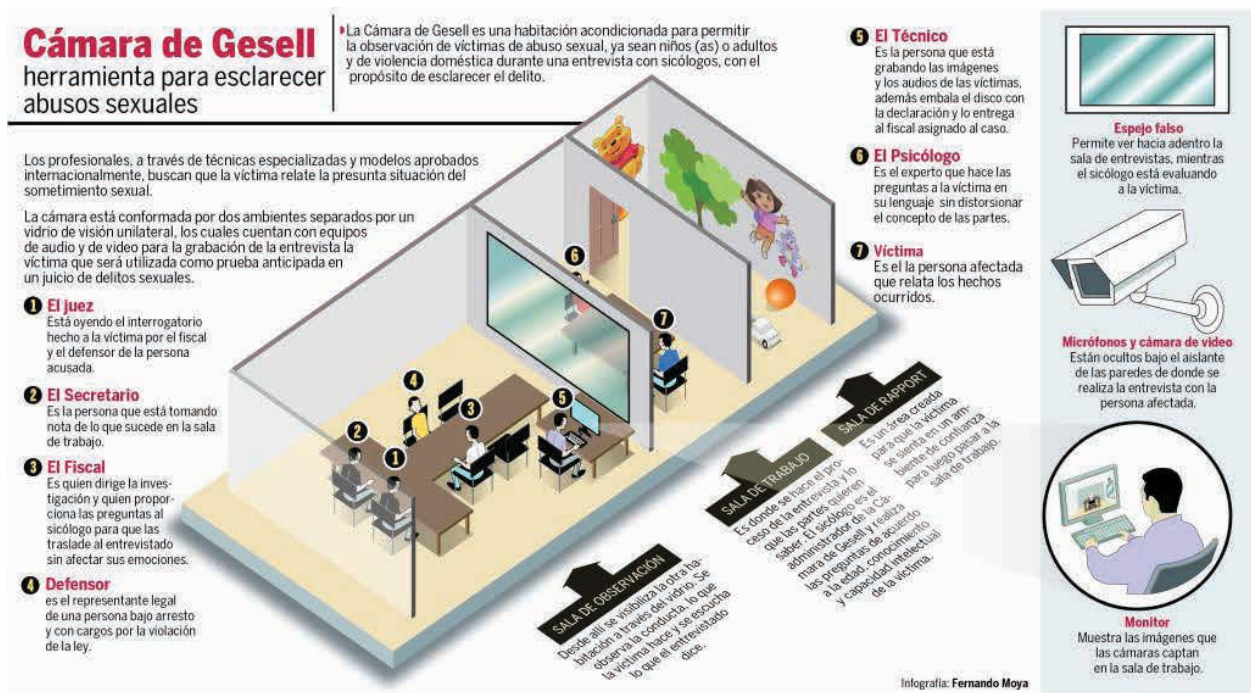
Cámara de Gesell
herramienta para esclarecer abusos sexuales

La Cámara de Gesell es una habitación acondicionada para permitir la observación de víctimas de abuso sexual, ya sean niños (as) o adultos y de violencia doméstica durante una entrevista con sicólogos, con el propósito de esclarecer el delito.

Los profesionales, a través de técnicas especializadas y modelos aprobados internacionalmente, buscan que la víctima relate la presunta situación del sometimiento sexual.

La cámara está conformada por dos ambientes separados por un vidrio de visión unilateral, los cuales cuentan con equipos de audio y de video para la grabación de la entrevista la víctima que será utilizada como prueba anticipada en un juicio de delitos sexuales.

1 El juez
Está oyendo el interrogatorio hecho a la víctima por el fiscal y el defensor de la persona acusada.

2 El Secretario
Es la persona que está tomando nota de lo que sucede en la sala de trabajo.

3 El Fiscal
Es quien dirige la investigación y quien proporciona las preguntas al sicólogo para que las traslade al entrevistado sin afectar sus emociones.

4 Defensor
es el representante legal de una persona bajo arresto y con cargos por la violación de la ley.

5 El Técnico
Es la persona que está grabando las imágenes y los audios de las víctimas, además embala el disco con la declaración y lo entrega al fiscal asignado al caso.

6 El Psicólogo
Es el experto que hace las preguntas a la víctima en su lenguaje sin distorsionar el concepto de las partes.

7 Víctima
Es el la persona afectada que relata los hechos ocurridos.

Espejo falso
Permite ver hacia adentro la sala de entrevistas, mientras el sicólogo está evaluando a la víctima.

Micrófonos y cámara de video
Están ocultos bajo el aislante de las paredes de donde se realiza la entrevista con la persona afectada.

Monitor
Muestra las imágenes que las cámaras captan en la sala de trabajo.

SALA DE OBSERVACIÓN
Desde allí se visibiliza la otra habitación a través del vidrio. Se observa la conducta, lo que la víctima hace y se escucha lo que el entrevistado dice.

SALA DE TRABAJO
Es donde se hace el proceso de la entrevista y lo que las partes quieren saber. El sicólogo es el administrador de la Cámara de Gesell y realiza las preguntas de acuerdo a la edad, conocimiento y capacidad intelectual de la víctima.

SALA DE RAPPORT
Es un área creada para que la víctima se sienta en un ambiente de confianza para luego pasar a la sala de trabajo.

Infografía: Fernando Moya